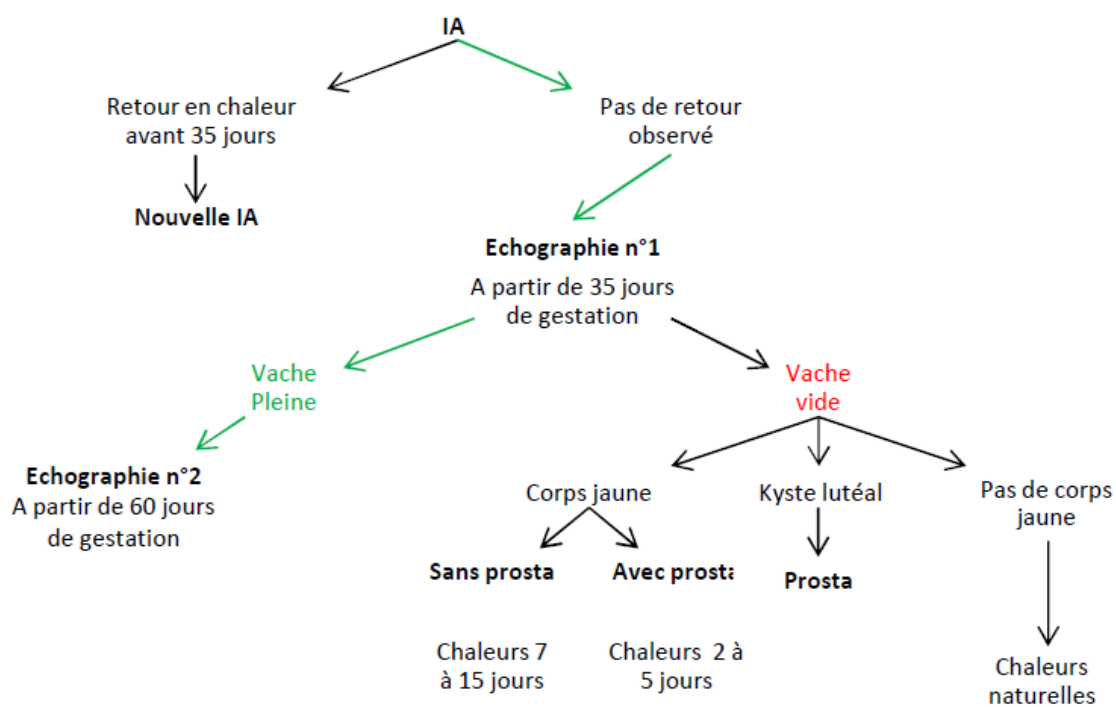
IA

Retour en chaleur avant 35 jours

Nouvelle IA

Pas de retour observé

Echographie n°1

A partir de 35 jours de gestation

Vache Pleine

Echographie n°2

A partir de 60 jours de gestation

Vache vide

Corps jaune

Sans prosta

Chaleurs 7 à 15 jours

Avec prosta

Chaleurs 2 à 5 jours

Kyste lutéal

Prosta

Pas de corps jaune

Chaleurs naturelles